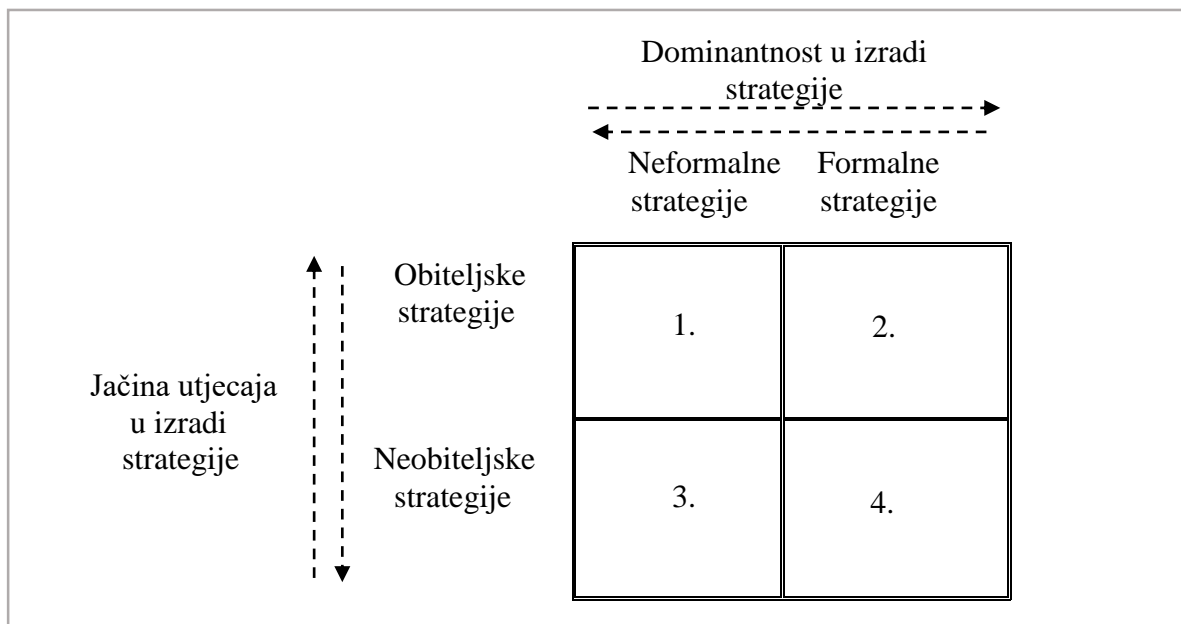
Dominantnost u izradi strategije

Neformalne strategije

Formalne strategije

Obiteljske strategije

Neobiteljske strategije

Jačina utjecaja u izradi strategije

|  | Neformalne strategije | Formalne strategije |
|---|---|---|
| Obiteljske strategije | 1. | 2. |
| Neobiteljske strategije | 3. | 4. |